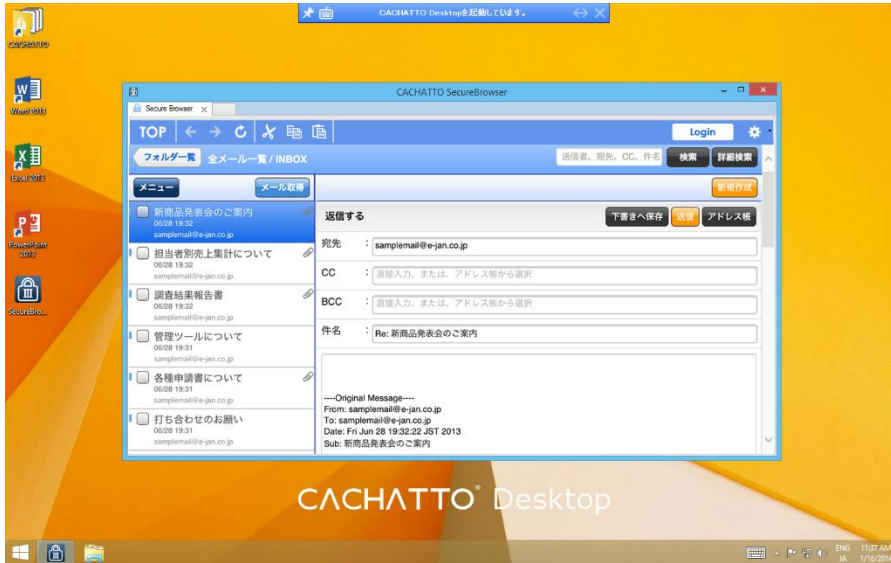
CACHATTO Desktopを起動しています。

CACHATTO

Word 2013

Excel 2013

PowerPoint 2013

SecureBro...

CACHATTO SecureBrowser

Secure Browser

TOP

Login

フォルダ一覧 全メール一覧 / INBOX

送信者、宛先、CC、件名

検索

詳細検索

メニュー

メール取得

新規作成

新商品発表会のご案内
06/28 19:32
samplemail@e-jan.co.jp

担当者別売上集計について
06/28 19:32
samplemail@e-jan.co.jp

調査結果報告書
06/28 19:32
samplemail@e-jan.co.jp

管理ツールについて
06/28 19:31
samplemail@e-jan.co.jp

各種申請書について
06/28 19:31
samplemail@e-jan.co.jp

打ち合わせのお願い
06/28 19:31
samplemail@e-jan.co.jp

返信する

下書きへ保存

送信

アドレス帳

宛先 : samplemail@e-jan.co.jp

CC : 直接入力、または、アドレス帳から選択

BCC : 直接入力、または、アドレス帳から選択

件名 : Re: 新商品発表会のご案内

----Original Message----
From: samplemail@e-jan.co.jp
To: samplemail@e-jan.co.jp
Date: Fri Jun 28 19:32:22 JST 2013
Sub: 新商品発表会のご案内

CACHATTO® Desktop

ENG JA 11:37 AM 1/16/20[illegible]